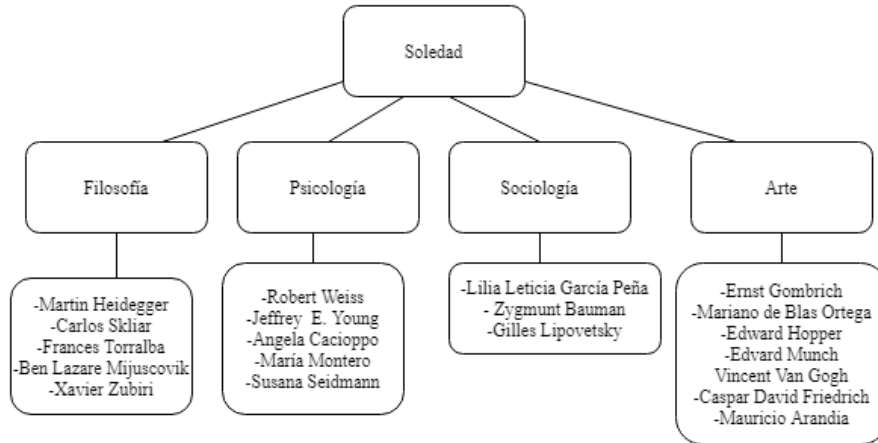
Soledad

Filosofía

Psicología

Sociología

Arte

-Martin Heidegger
-Carlos Skliar
-Frances Torralba
-Ben Lazare Mijuscovik
-Xavier Zubiri

-Robert Weiss
-Jeffrey E. Young
-Angela Cacioppo
-María Montero
-Susana Seidmann

-Lilia Leticia García Peña
- Zygmunt Bauman
-Gilles Lipovetsky

-Ernst Gombrich
-Mariano de Blas Ortega
-Edward Hopper
-Edvard Munch
Vincent Van Gogh
-Caspar David Friedrich
-Mauricio Arandia